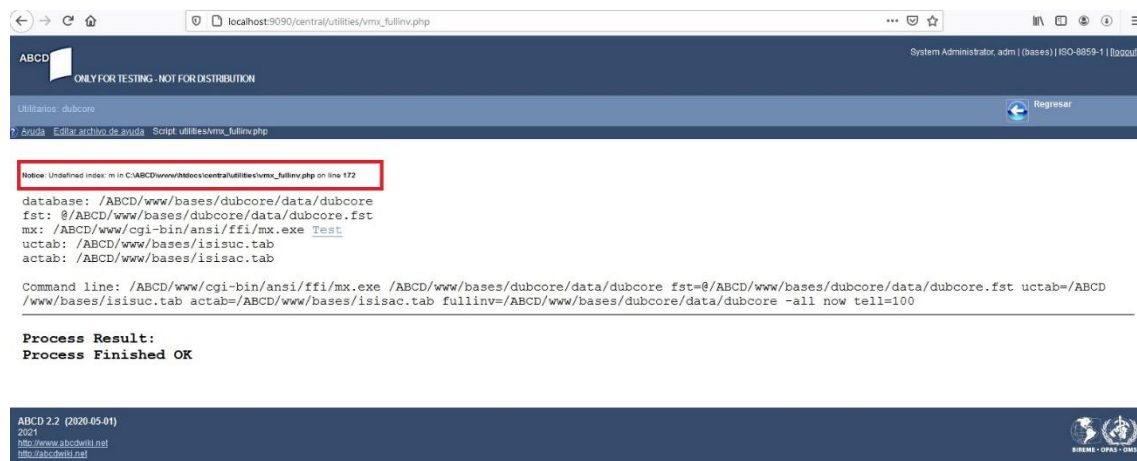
localhost:9090/central/utilities/vmx_fullinv.php

ABCD
ONLY FOR TESTING - NOT FOR DISTRIBUTION

System Administrator, adm | (bases) | ISO-8859-1 | [logout]

Utilitarios: dubcore

Regresar

? Ayuda Editar archivo de ayuda Script: utilities/vmx_fullinv.php

Notice: Undefined index: m in C:\ABCD\www\htdocs\central\utilities\vmx_fullinv.php on line 172

database: /ABCD/www/bases/dubcore/data/dubcore
fst: @/ABCD/www/bases/dubcore/data/dubcore.fst
mx: /ABCD/www/cgi-bin/ansi/ffi/mx.exe Test
uctab: /ABCD/www/bases/isisuc.tab
actab: /ABCD/www/bases/isisac.tab

Command line: /ABCD/www/cgi-bin/ansi/ffi/mx.exe /ABCD/www/bases/dubcore/data/dubcore fst=@/ABCD/www/bases/dubcore/data/dubcore.fst uctab=/ABCD/www/bases/isisuc.tab actab=/ABCD/www/bases/isisac.tab fullinv=/ABCD/www/bases/dubcore/data/dubcore -all now tell=100

Process Result:
Process Finished OK

ABCD 2.2 (2020-05-01)
2021
http://www.abcdwiki.net
http://abcdwiki.net

BIREME · OPAS · OMS